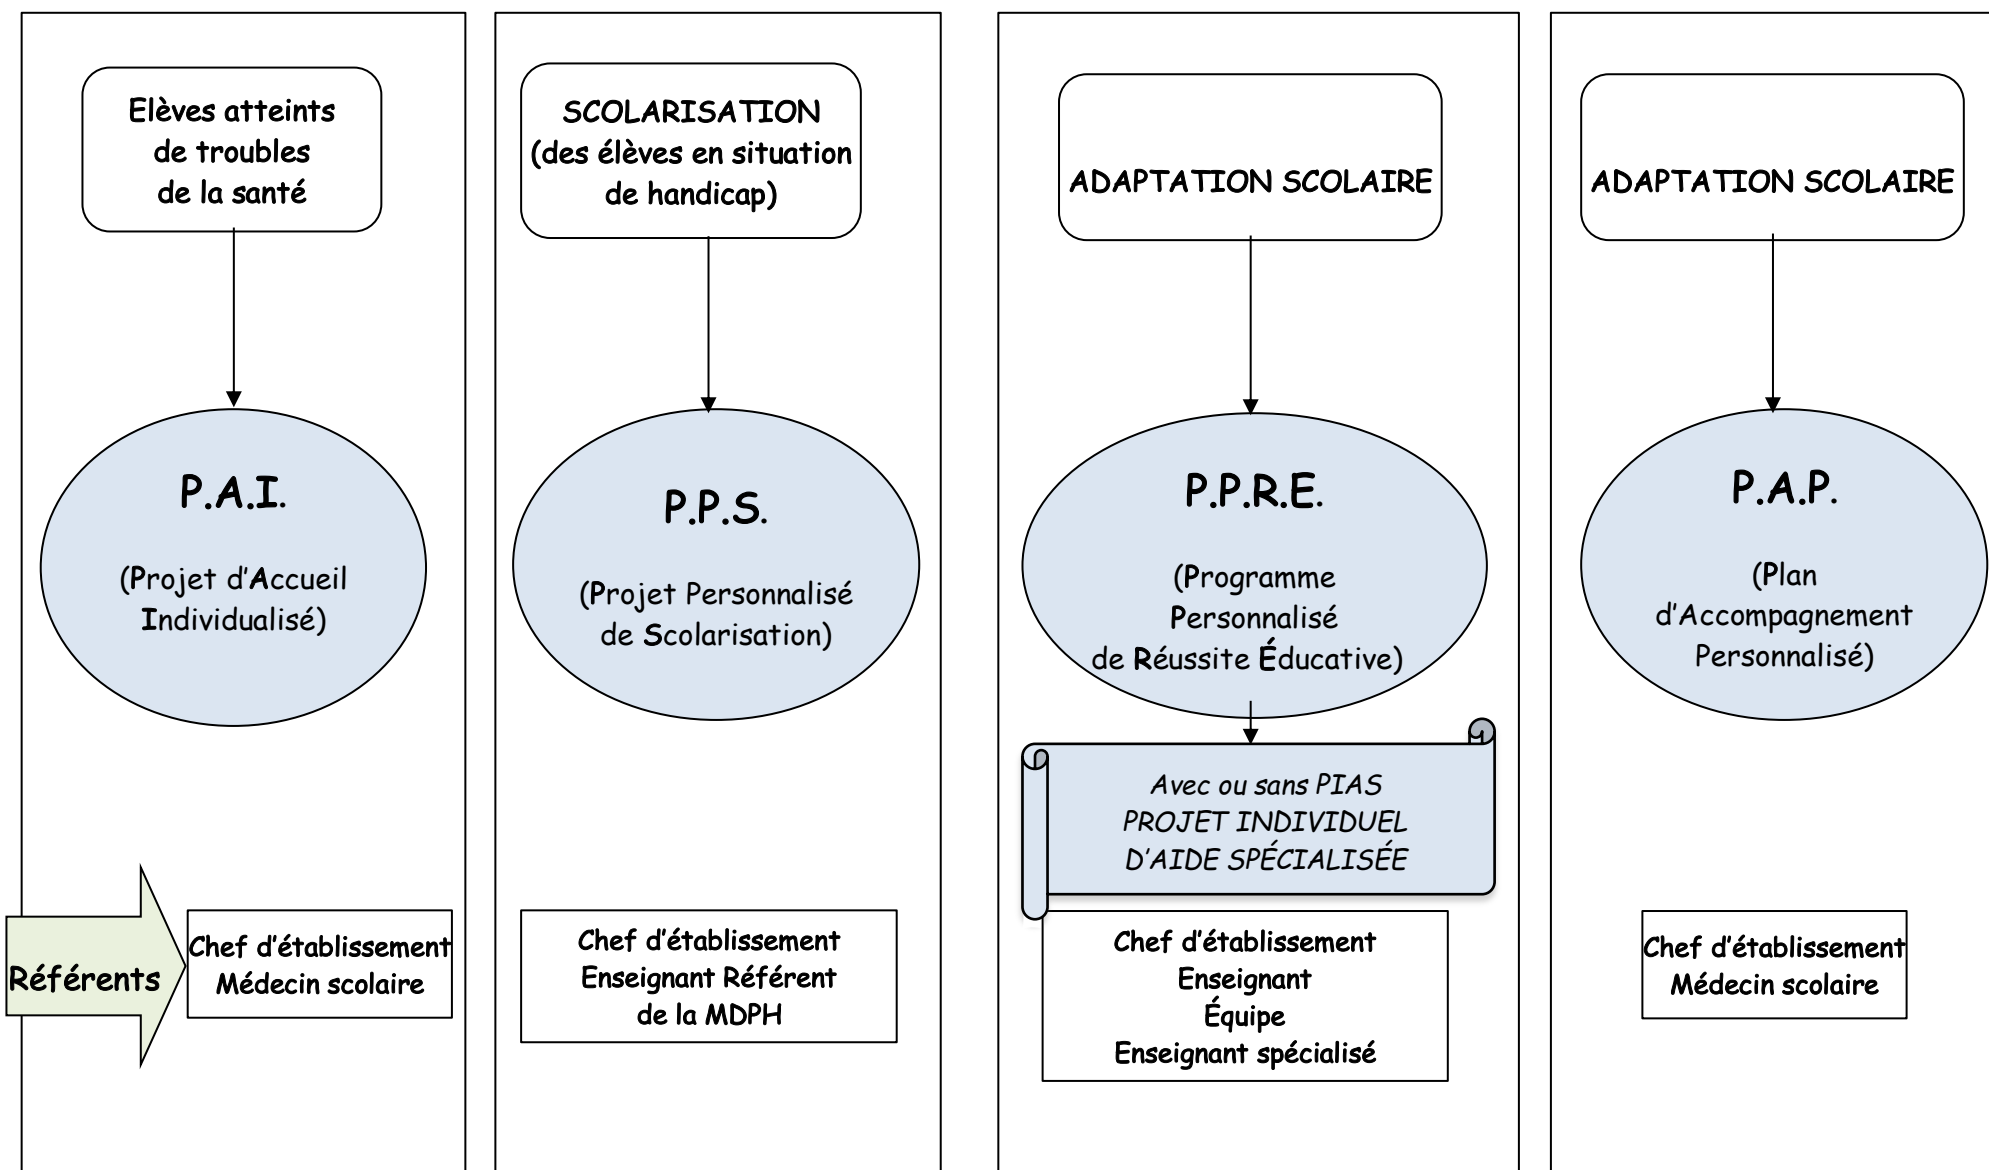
Elèves atteints de troubles de la santé

P.A.I.

(Projet d'Accueil Individualisé)

Référents

Chef d'établissement
Médecin scolaire

SCOLARISATION (des élèves en situation de handicap)

P.P.S.

(Projet Personnalisé de Scolarisation)

Chef d'établissement
Enseignant Référent de la MDPH

ADAPTATION SCOLAIRE

P.P.R.E.

(Programme Personnalisé de Réussite Éducative)

Avec ou sans PIAS
PROJET INDIVIDUEL D'AIDE SPÉCIALISÉE

Chef d'établissement
Enseignant
Équipe
Enseignant spécialisé

ADAPTATION SCOLAIRE

P.A.P.

(Plan d'Accompagnement Personnalisé)

Chef d'établissement
Médecin scolaire